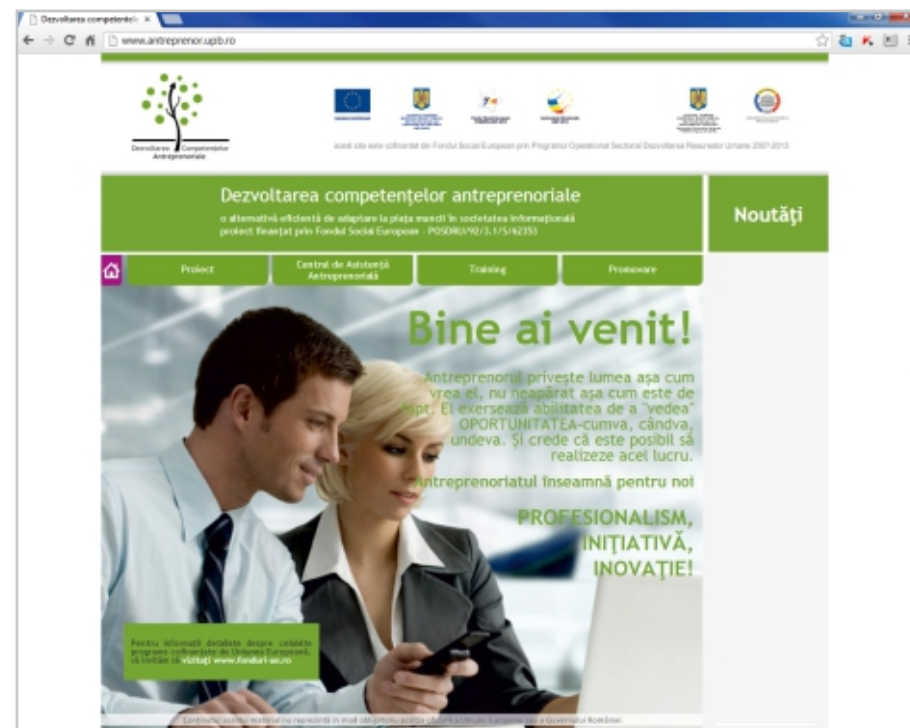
Dezvoltarea competențel ×

www.antreprenor.upb.ro

Dezvoltarea Competențelor Antreprenoriale

acest site este cofinanțat din Fondul Social European prin Programul Operațional Sectorial Dezvoltarea Resurselor Umane 2007-2013

Dezvoltarea competențelor antreprenoriale

o alternativă eficientă de adaptare la piața muncii în societatea informațională
proiect finanțat prin Fondul Social European - POSDRU/92/3.1/S/62353

Noutăți

Proiect

Centrul de Asistență Antreprenorială

Training

Promovare

Bine ai venit!

Antreprenorul privește lumea așa cum vrea el, nu neapărat așa cum este de fapt. El exersează abilitatea de a "vedea" OPORTUNITATEA-cumva, cândva, undeva. Și crede că este posibil să realizeze acel lucru.

Antreprenoriatul înseamnă pentru noi

PROFESIONALISM,
INIȚIATIVĂ,
INOVAȚIE!

Pentru informații detaliate despre celelalte programe cofinanțate de Uniunea Europeană, vă invităm să vizitați www.fonduri-ue.ro

Conținutul acestui material nu reprezintă în mod obligatoriu poziția oficială a Uniunii Europene sau a Guvernului României